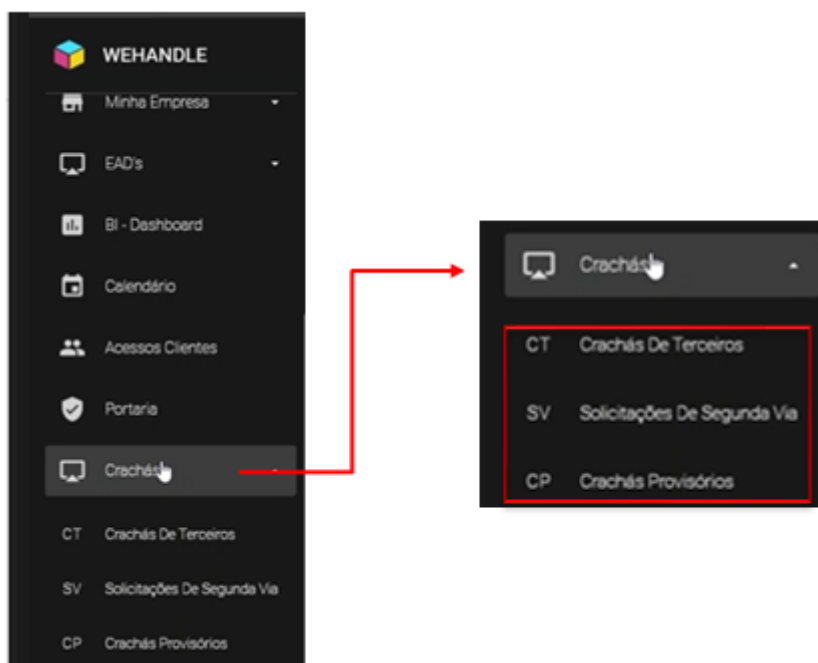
WEHANDLE

Minha Empresa

EAD's

BI - Dashboard

Calendário

Acessos Clientes

Portaria

Crachás

CT Crachás De Terceiros

SV Solicitações De Segunda Via

CP Crachás Provisórios

Crachás

CT Crachás De Terceiros

SV Solicitações De Segunda Via

CP Crachás Provisórios